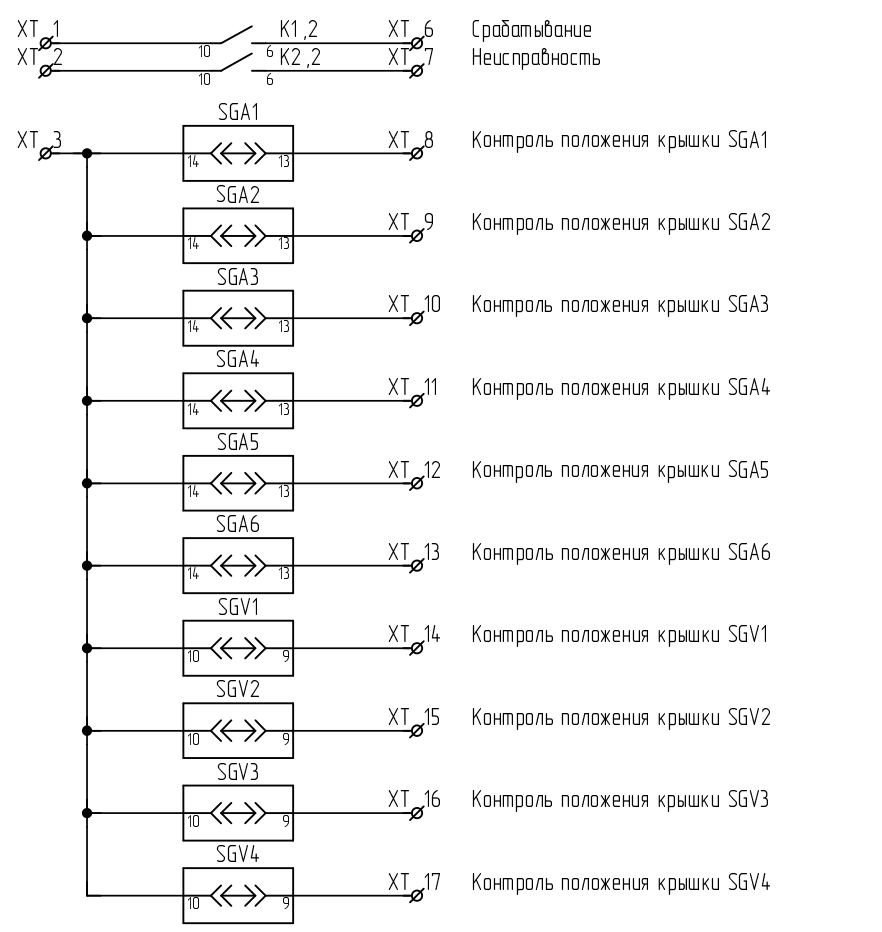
XT 1
XT 2
10
10
K1.2
6 K2.2
6
XT 6
XT 7
Срабатывание
Неисправность

XT 3
SGA1
14 13
XT 8
Контроль положения крышки SGA1

SGA2
14 13
XT 9
Контроль положения крышки SGA2

SGA3
14 13
XT 10
Контроль положения крышки SGA3

SGA4
14 13
XT 11
Контроль положения крышки SGA4

SGA5
14 13
XT 12
Контроль положения крышки SGA5

SGA6
14 13
XT 13
Контроль положения крышки SGA6

SGV1
10 9
XT 14
Контроль положения крышки SGV1

SGV2
10 9
XT 15
Контроль положения крышки SGV2

SGV3
10 9
XT 16
Контроль положения крышки SGV3

SGV4
10 9
XT 17
Контроль положения крышки SGV4